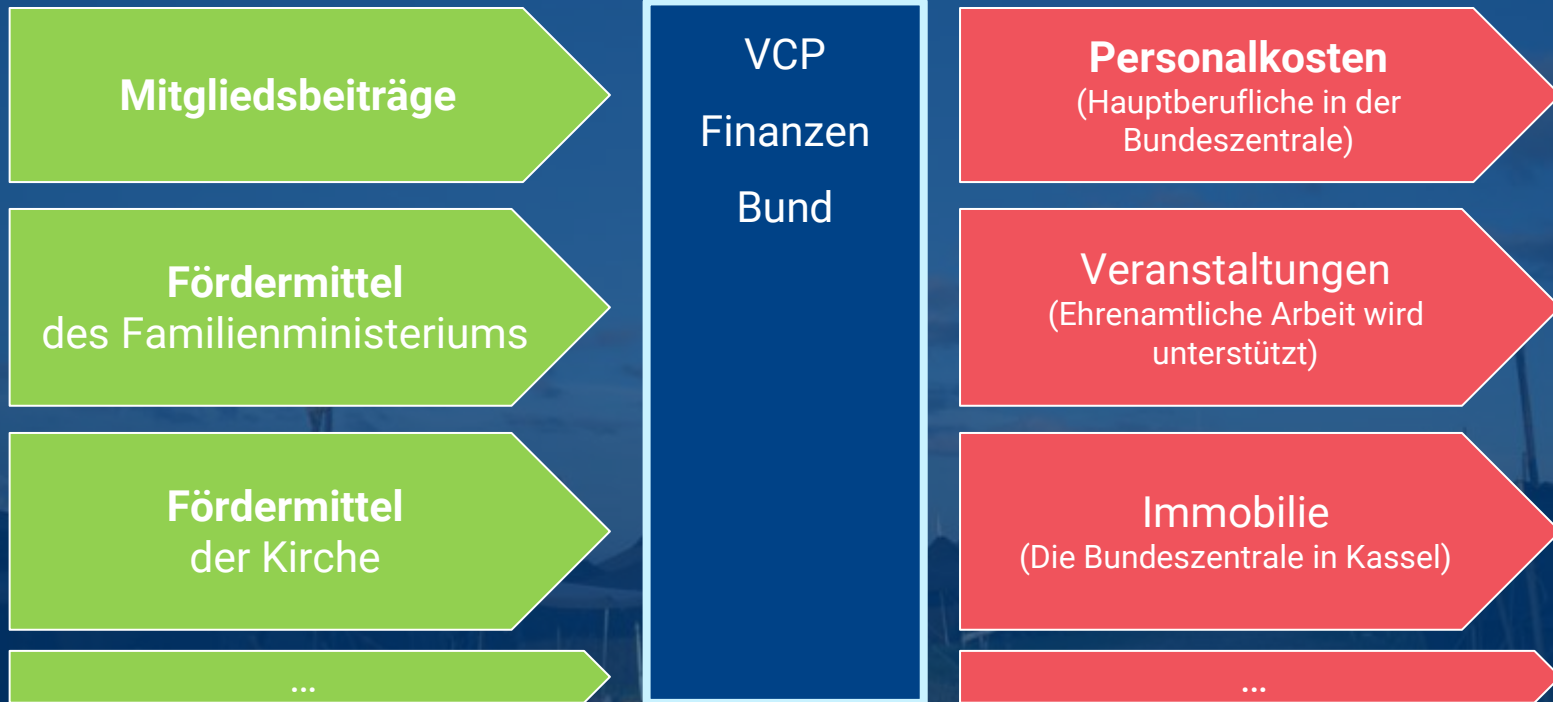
Mitgliedsbeiträge

Fördermittel
des Familienministeriums

Fördermittel
der Kirche

...

VCP

Finanzen

Bund

Personalkosten
(Hauptberufliche in der Bundeszentrale)

Veranstaltungen
(Ehrenamtliche Arbeit wird unterstützt)

Immobilie
(Die Bundeszentrale in Kassel)

...